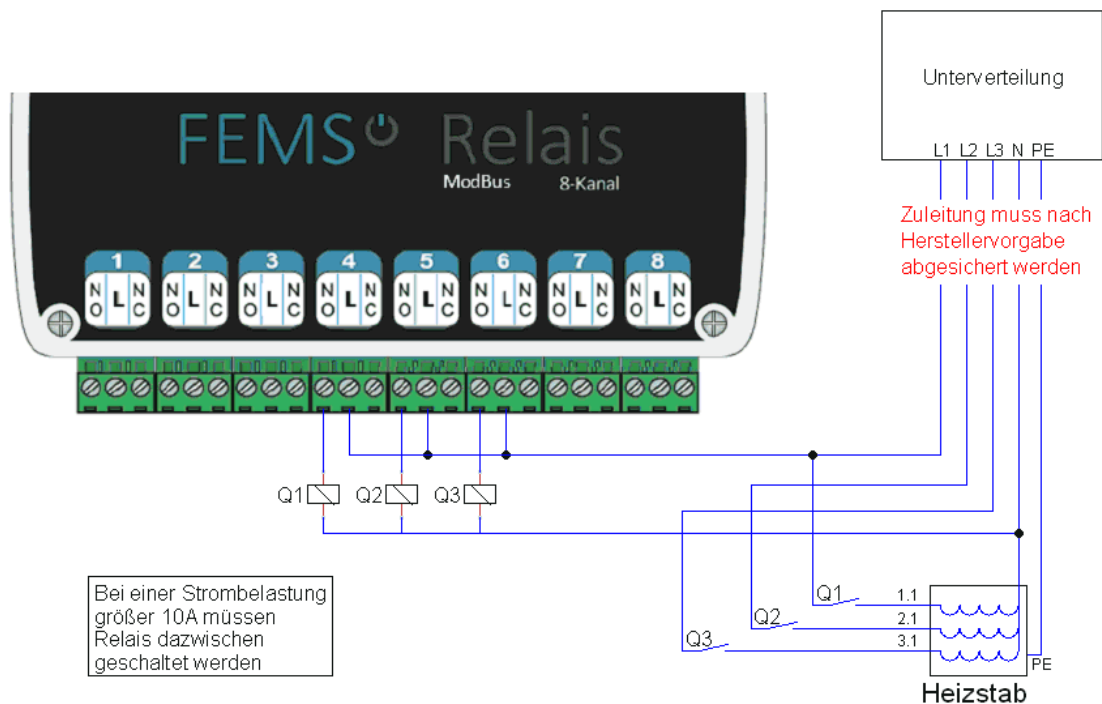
Unterverteilung

L1 L2 L3 N PE

FEMS Relais

ModBus 8-Kanal

1 N O L N C

2 N O L N C

3 N O L N C

4 N O L N C

5 N O L N C

6 N O L N C

7 N O L N C

8 N O L N C

Zuleitung muss nach Herstellervorgabe abgesichert werden

Q1 Q2 Q3

Bei einer Strombelastung größer 10A müssen Relais dazwischen geschaltet werden

Q1 1.1

Q2 2.1

Q3 3.1

PE

Heizstab